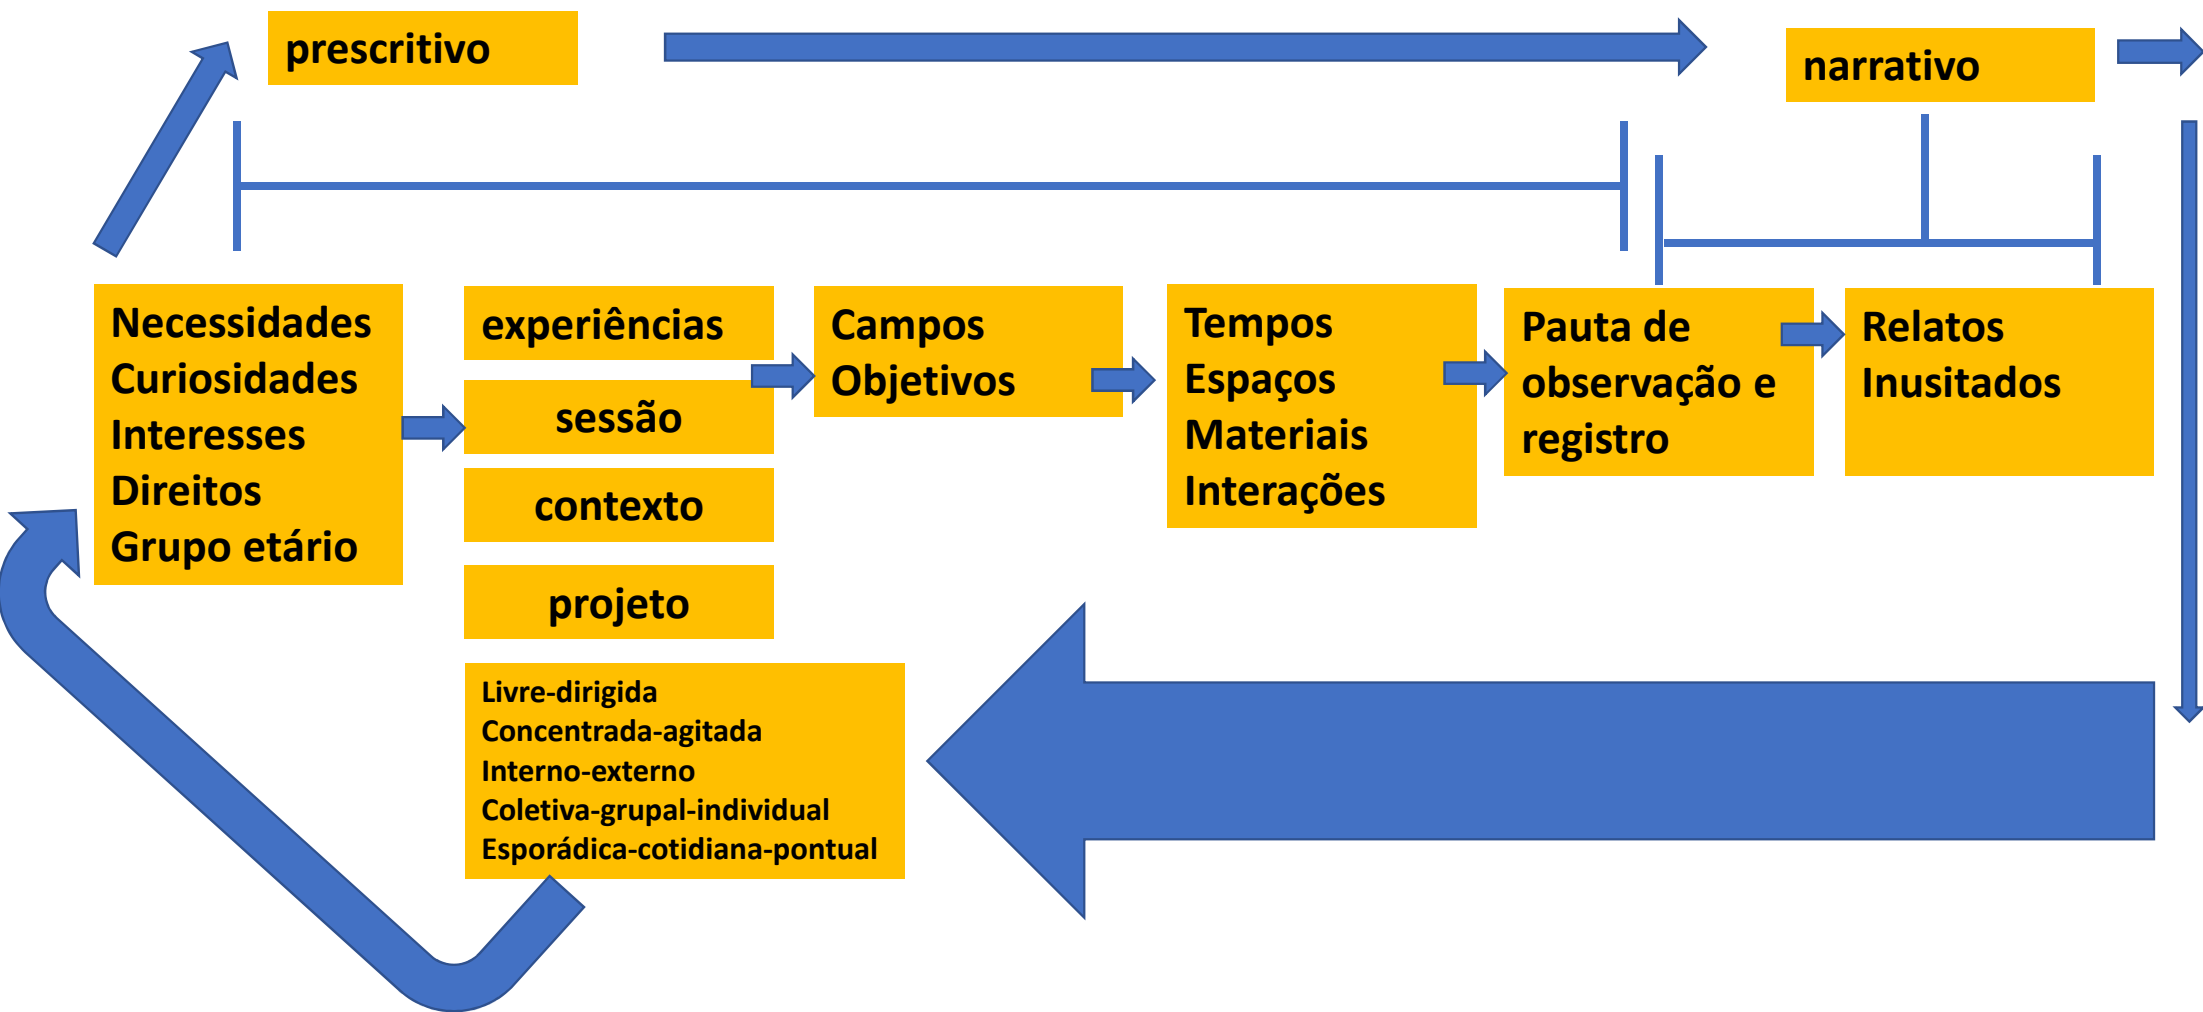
prescritivo

narrativo

Necessidades
Curiosidades
Interesses
Direitos
Grupo etário

experiências

sessão

contexto

projeto

Campos
Objetivos

Tempos
Espaços
Materiais
Interações

Pauta de observação e registro

Relatos
Inusitados

Livre-dirigida
Concentrada-agitada
Interno-externo
Coletiva-grupal-individual
Esporádica-cotidiana-pontual